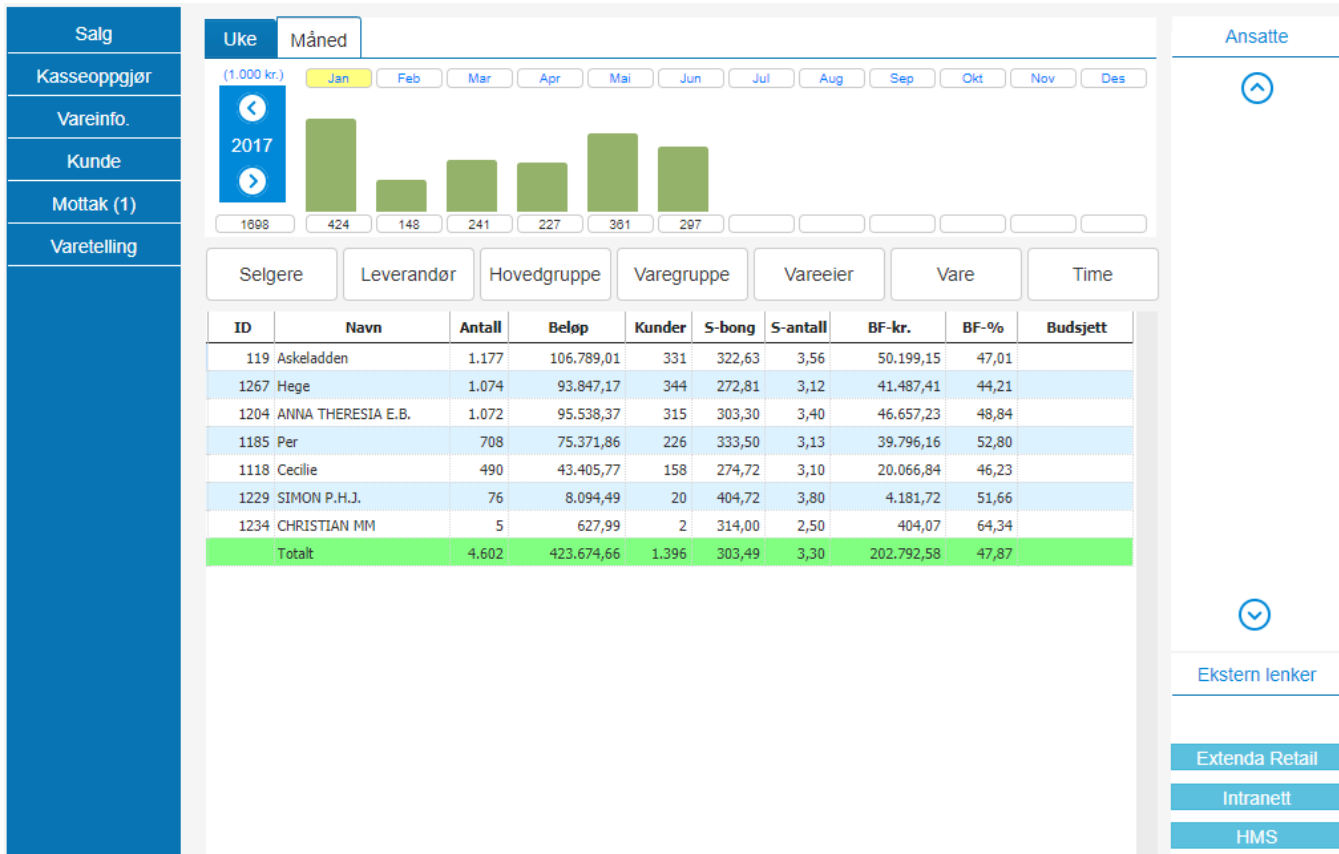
Salg
Kasseoppgjør
Vareinfo.
Kunde
Mottak (1)
Varetelling

Uke
Måned

(1.000 kr.)
2017

Jan Feb Mar Apr Mai Jun Jul Aug Sep Okt Nov Des

1698 424 148 241 227 361 297

Selgere
Leverandør
Hovedgruppe
Varegruppe
Vareeier
Vare
Time

| ID | Navn | Antall | Beløp | Kunder | S-bong | S-antall | BF-kr. | BF-% | Budsjett |
|---|---|---|---|---|---|---|---|---|---|
| 119 | Askeladden | 1.177 | 106.789,01 | 331 | 322,63 | 3,56 | 50.199,15 | 47,01 | |
| 1267 | Hege | 1.074 | 93.847,17 | 344 | 272,81 | 3,12 | 41.487,41 | 44,21 | |
| 1204 | ANNA THERESIA E.B. | 1.072 | 95.538,37 | 315 | 303,30 | 3,40 | 46.657,23 | 48,84 | |
| 1185 | Per | 708 | 75.371,86 | 226 | 333,50 | 3,13 | 39.796,16 | 52,80 | |
| 1118 | Cecilie | 490 | 43.405,77 | 158 | 274,72 | 3,10 | 20.066,84 | 46,23 | |
| 1229 | SIMON P.H.J. | 76 | 8.094,49 | 20 | 404,72 | 3,80 | 4.181,72 | 51,66 | |
| 1234 | CHRISTIAN MM | 5 | 627,99 | 2 | 314,00 | 2,50 | 404,07 | 64,34 | |
| | Totalt | 4.602 | 423.674,66 | 1.396 | 303,49 | 3,30 | 202.792,58 | 47,87 | |

Ansatte

Ekstern lenker

Extenda Retail
Intranett
HMS